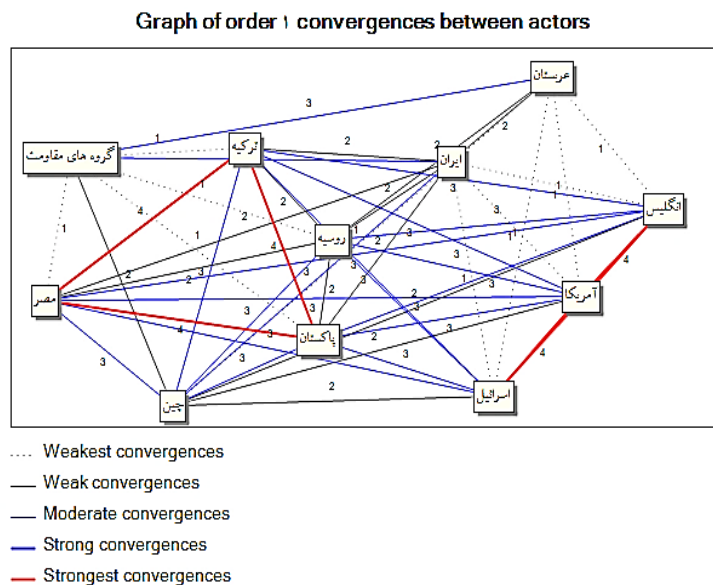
Graph of order ۱ convergences between actors

عربستان
گروه های مقاومت
ترکیه
ایران
انگلیس
روسیه
مصر
آمریکا
پاکستان
چین
اسرائیل

3 1 2 2 2 1 2 4 1 2 2 2 3 3 1 1 1 2 3 4 3 1 3 2 3 3 3 2 3 1 2 3 2 3 3 4 3 4 3 3 2 3 3 3 4 2

Weakest convergences
Weak convergences
Moderate convergences
Strong convergences
Strongest convergences